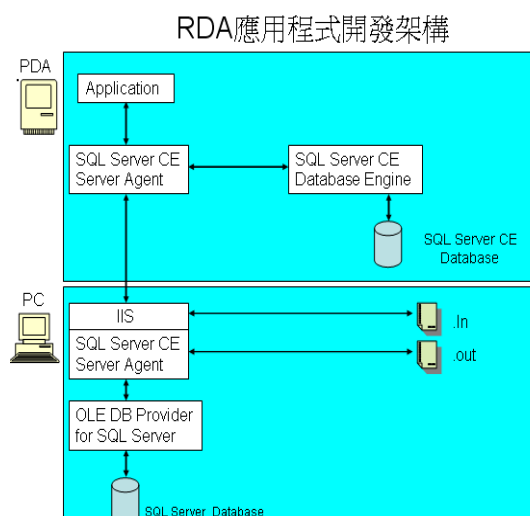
RDA應用程式開發架構

PDA

Application

SQL Server CE Server Agent

SQL Server CE Database Engine

SQL Server CE Database

PC

IIS

SQL Server CE Server Agent

.In

.out

OLE DB Provider for SQL Server

SQL Server Database